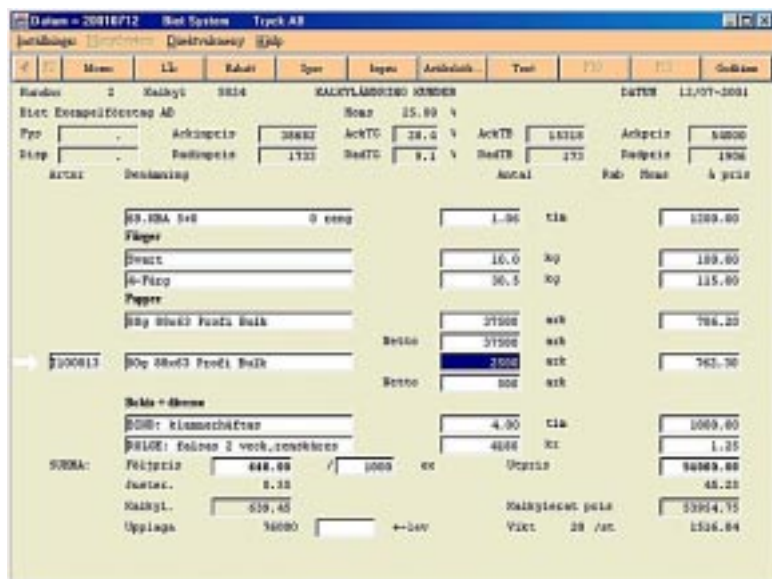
Datum = 20010712 Biet System Tryck AB

Inställningar Utskrifter Direktval Help

Meny Lå Rabatt Spar Ingen Artikelinfo Text F10 F11 Godkänn

Kunder 2 Kalkyl 5814 KALKYLÄNDRING KUNDER DATUM 12/07-2001

Biet Exempelföretag AB Moms 25.00 %

Fyp . Arkinpris 38682 AckTG 28.6 % AckTB 14318 Arkpris 54800

Stop . Endinpris 1733 EndTG 9.1 % EndTB 173 Endpris 1906

Artnr Benämning Antal Rab Moms à pris

60.KBA 5+0 0 omng 1.06 tim 1200.00

Färger

Svart 10.0 kg 189.00

4-Färg 30.5 kg 115.00

Papper

80g 88x63 Profi Bulk 37500 ark 786.20

Netto 37500 ark

2100813 80g 88x63 Profi Bulk 2500 ark 762.30

Netto 800 ark

Bokb + återm

BOKB: klammerhäftar 4.00 tim 1000.00

BBLOE: falsas 2 veck,renskäres 4600 kr 1.25

SUMMA: Följpris 448.00 / 1000 ex Utpris 56089.00

Juster. 8.38 48.25

Kalkyl. 639.45 Kalkylerat pris 53914.75

Upplaga 36080 ←-lev Vikt 28 /st 1516.84